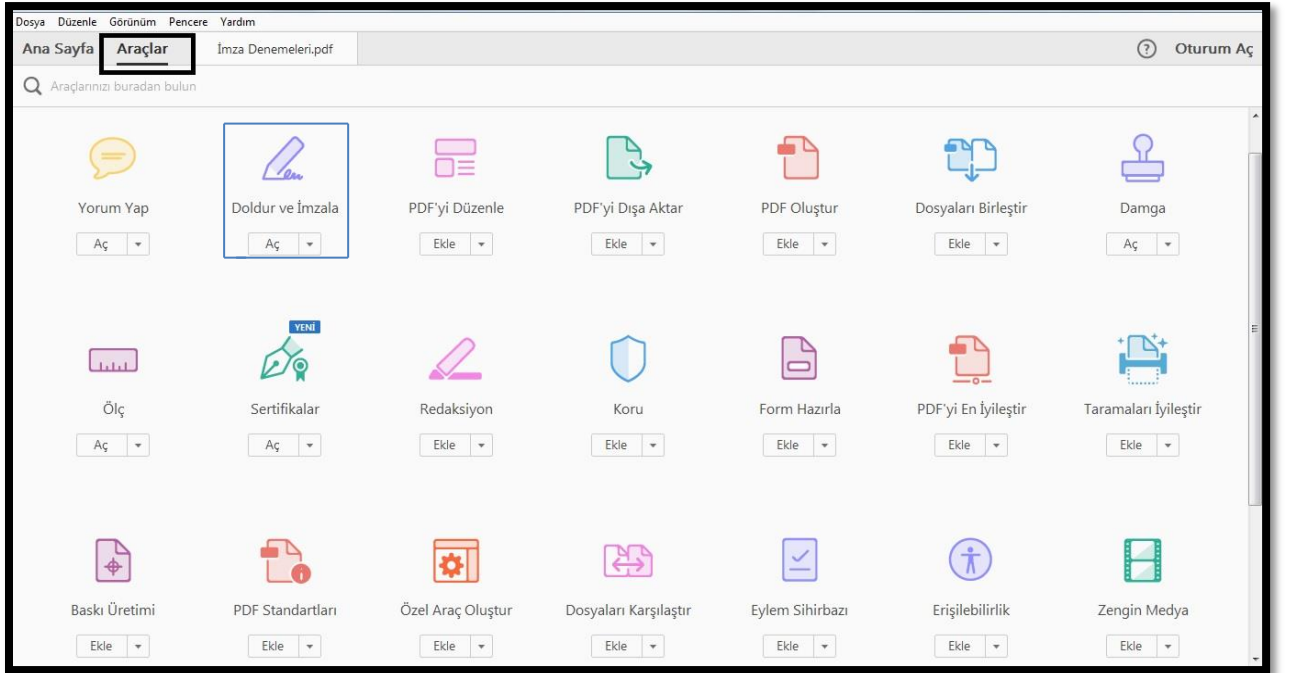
Dosya Düzenle Görünüm Pencere Yardım

Ana Sayfa Araçlar İmza Denemeleri.pdf ? Oturum Aç

Araçlarınızı buradan bulun

Yorum Yap
Aç

Doldur ve İmzala
Aç

PDF'yi Düzenle
Ekle

PDF'yi Dışa Aktar
Ekle

PDF Oluştur
Ekle

Dosyaları Birleştir
Ekle

Damga
Aç

Ölç
Aç

YENİ
Sertifikalar
Aç

Redaksiyon
Ekle

Koru
Ekle

Form Hazırla
Ekle

PDF'yi En İyileştir
Ekle

Taramaları İyileştir
Ekle

Baskı Üretimi
Ekle

PDF Standartları
Ekle

Özel Araç Oluştur
Ekle

Dosyaları Karşılaştır
Ekle

Eylem Sihirbazı
Ekle

Erişilebilirlik
Ekle

Zengin Medya
Ekle